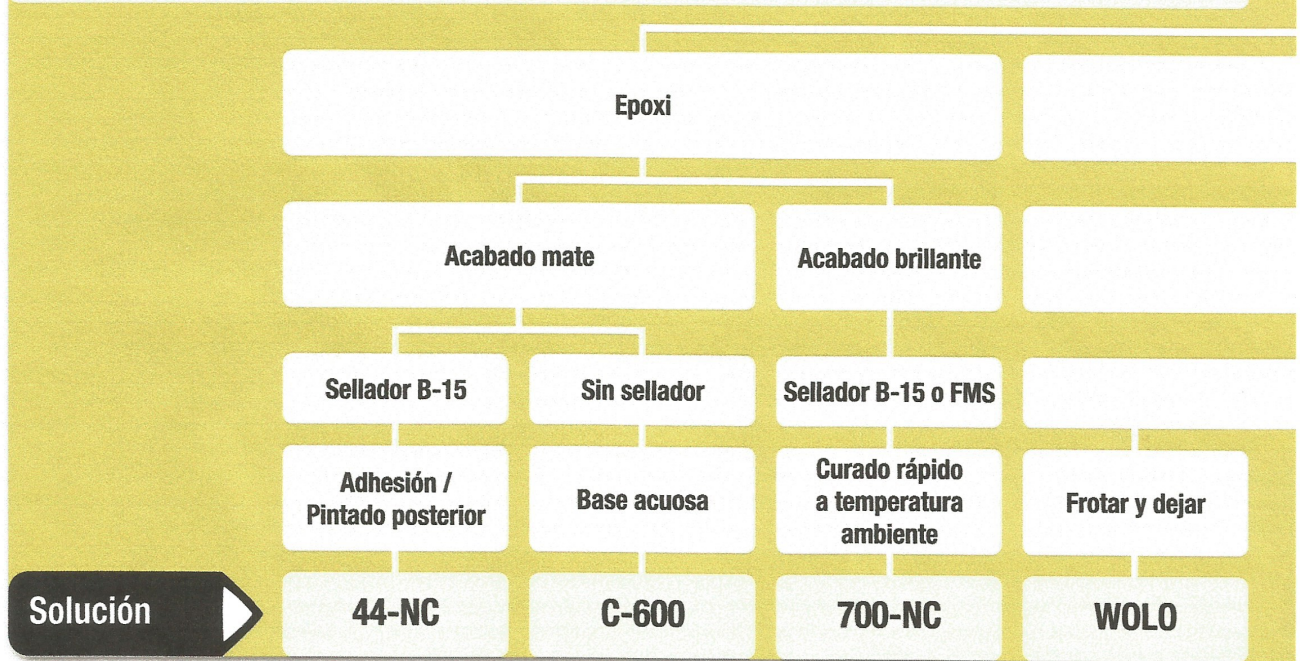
Epoxi

Acabado mate

Acabado brillante

Sellador B-15

Sin sellador

Sellador B-15 o FMS

Adhesión / Pintado posterior

Base acuosa

Curado rápido a temperatura ambiente

Frotar y dejar

Solución

44-NC

C-600

700-NC

WOLO